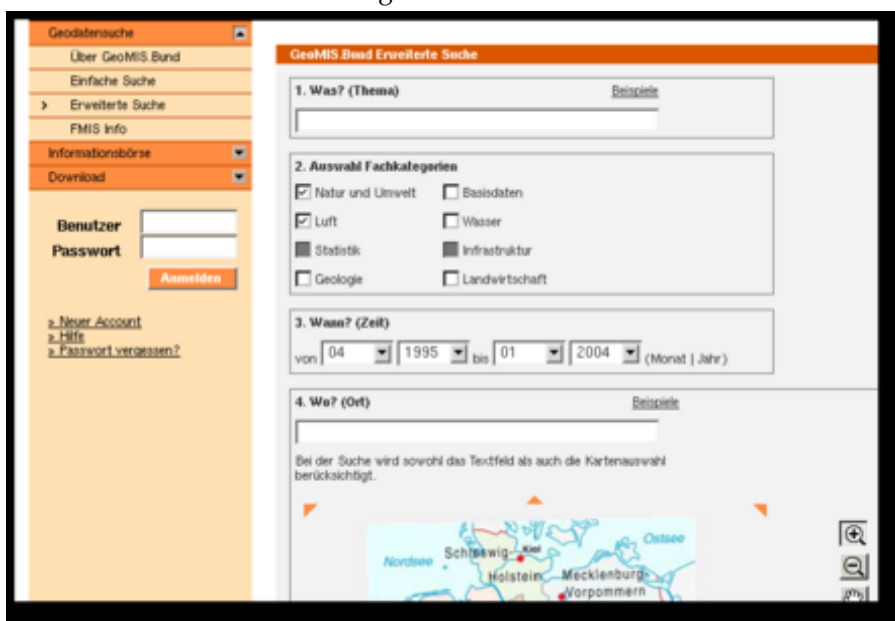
Geodatensuche
Über GeoMIS.Bund
Einfache Suche
Erweiterte Suche
FMIS Info
Informationsbörse
Download

Benutzer
Passwort
Anmelden

» Neuer Account
» Hilfe
» Passwort vergessen?

GeoMIS.Bund Erweiterte Suche

1. Was? (Thema)
Beispiele

2. Auswahl Fachkategorien
Natur und Umwelt
Basisdaten
Luft
Wasser
Statistik
Infrastruktur
Geologie
Landwirtschaft

3. Wann? (Zeit)
von 04 1995 bis 01 2004 (Monat | Jahr)

4. Wo? (Ort)
Beispiele

Bei der Suche wird sowohl das Textfeld als auch die Kartenauswahl berücksichtigt.

Ostsee
Nordsee
Schleswig-
Kiel
Holstein
Mecklenburg-
Vorpommern